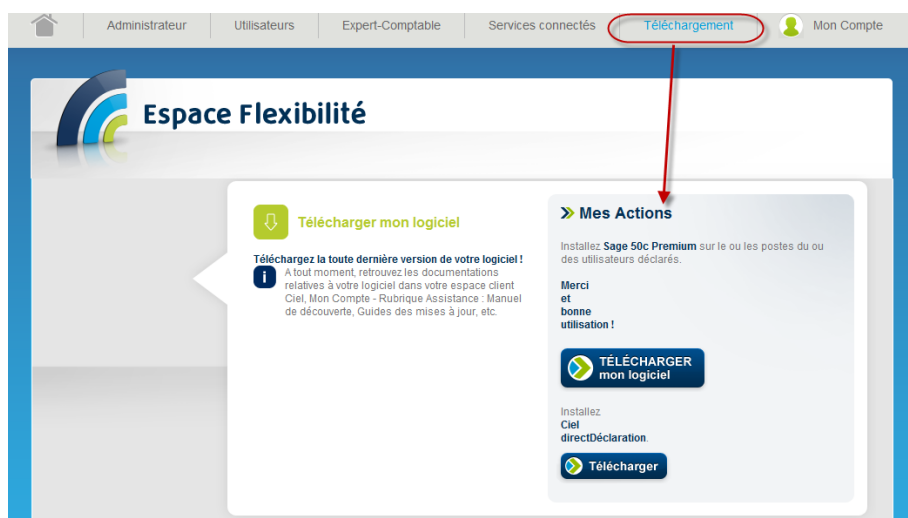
Administrateur | Utilisateurs | Expert-Comptable | Services connectés | Téléchargement | Mon Compte

Espace Flexibilité

Télécharger mon logiciel

Téléchargez la toute dernière version de votre logiciel !

A tout moment, retrouvez les documentations relatives à votre logiciel dans votre espace client Ciel, Mon Compte - Rubrique Assistance : Manuel de découverte, Guides des mises à jour, etc.

Mes Actions

Installez Sage 50c Premium sur le ou les postes du ou des utilisateurs déclarés.

Merci et bonne utilisation !

TÉLÉCHARGER mon logiciel

Installez Ciel directDéclaration.

Télécharger